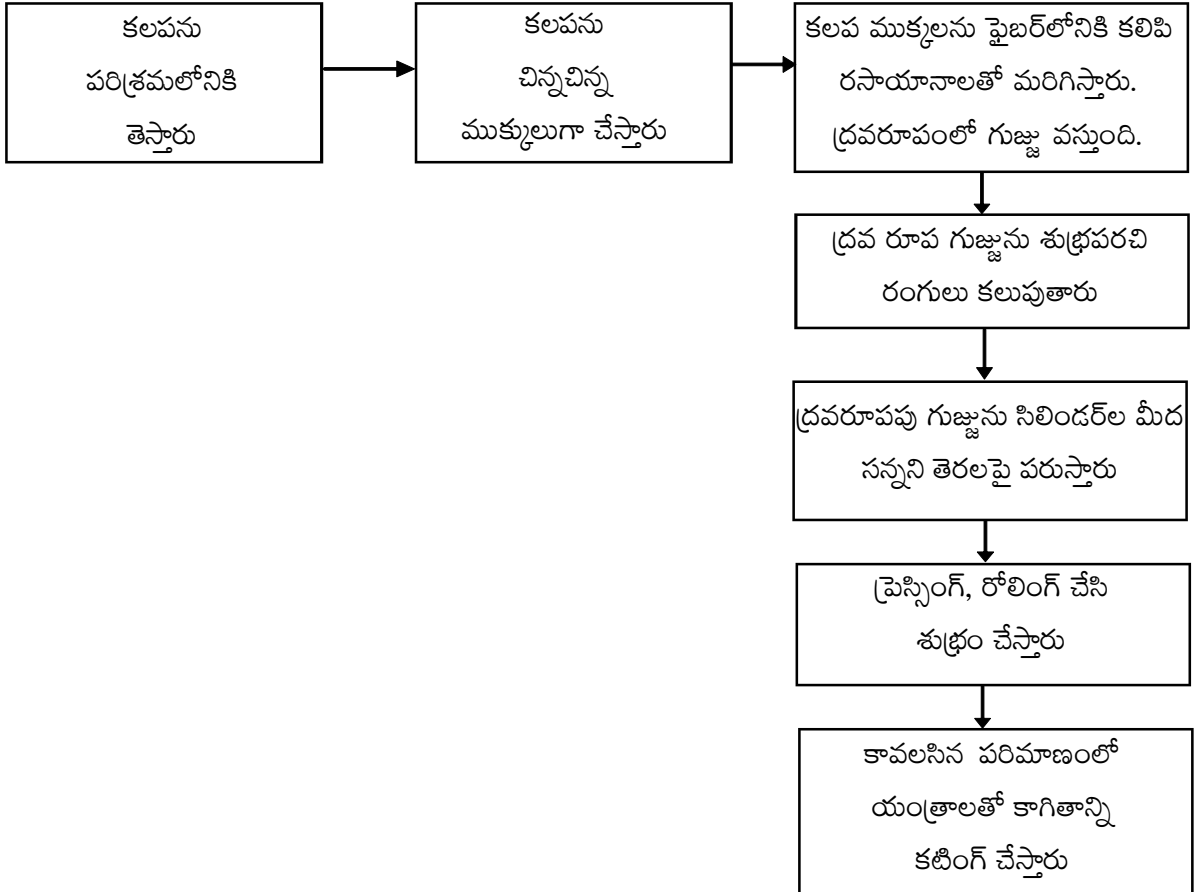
కలపను పరిశ్రమలోనికి తెస్తారు

కలపను చిన్నచిన్న ముక్కలుగా చేస్తారు

కలప ముక్కలను ఫైబర్‌లోనికి కలిపి రసాయానాలతో మరిగిస్తారు. ద్రవరూపంలో గుజ్జు వస్తుంది.

ద్రవ రూప గుజ్జును శుభ్రపరచి రంగులు కలుపుతారు

ద్రవరూపపు గుజ్జును సిలిండర్‌ల మీద సన్నని తెరలపై పరుస్తారు

ప్రెస్సింగ్, రోలింగ్ చేసి శుభ్రం చేస్తారు

కావలసిన పరిమాణంలో యంత్రాలతో కాగితాన్ని కటింగ్ చేస్తారు